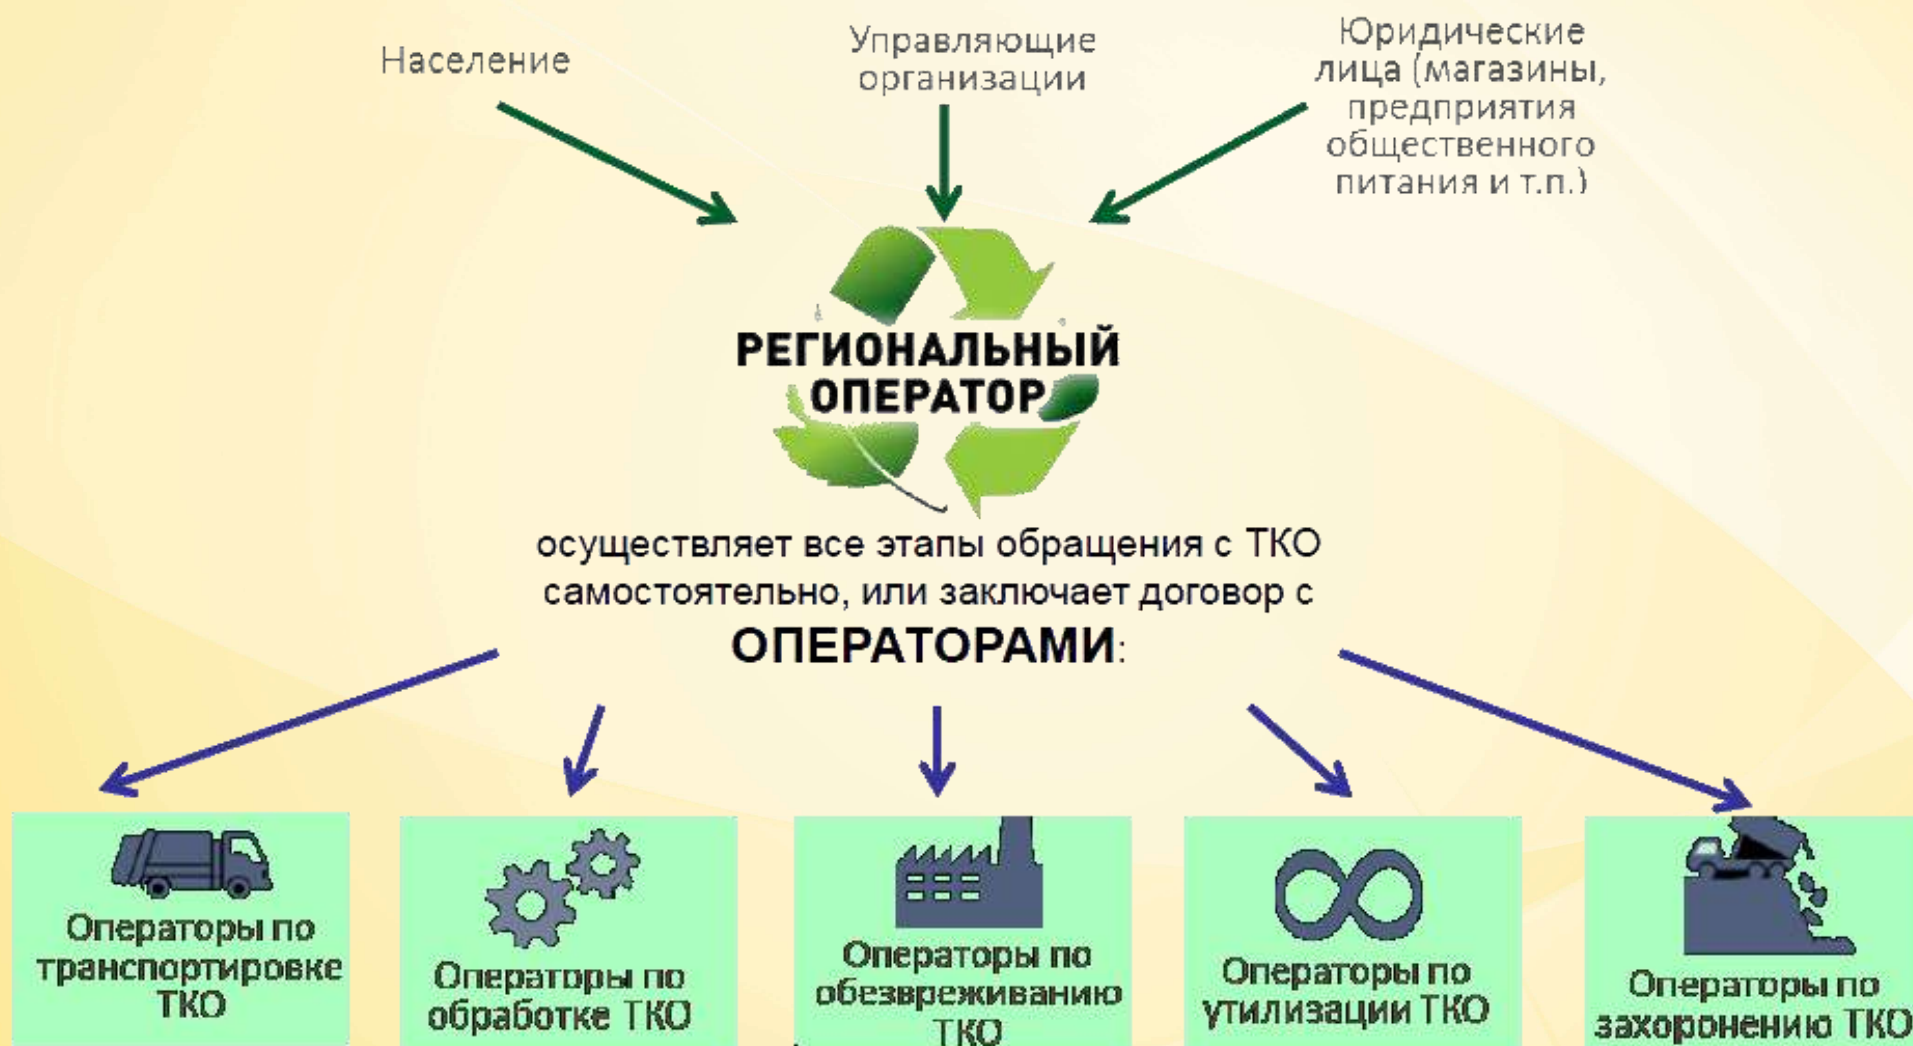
Население

Управляющие организации

Юридические лица (магазины, предприятия общественного питания и т.п.)

РЕГИОНАЛЬНЫЙ ОПЕРАТОР

осуществляет все этапы обращения с ТКО самостоятельно, или заключает договор с ОПЕРАТОРАМИ:

Операторы по транспортировке ТКО

Операторы по обработке ТКО

Операторы по обезвреживанию ТКО

Операторы по утилизации ТКО

Операторы по захоронению ТКО